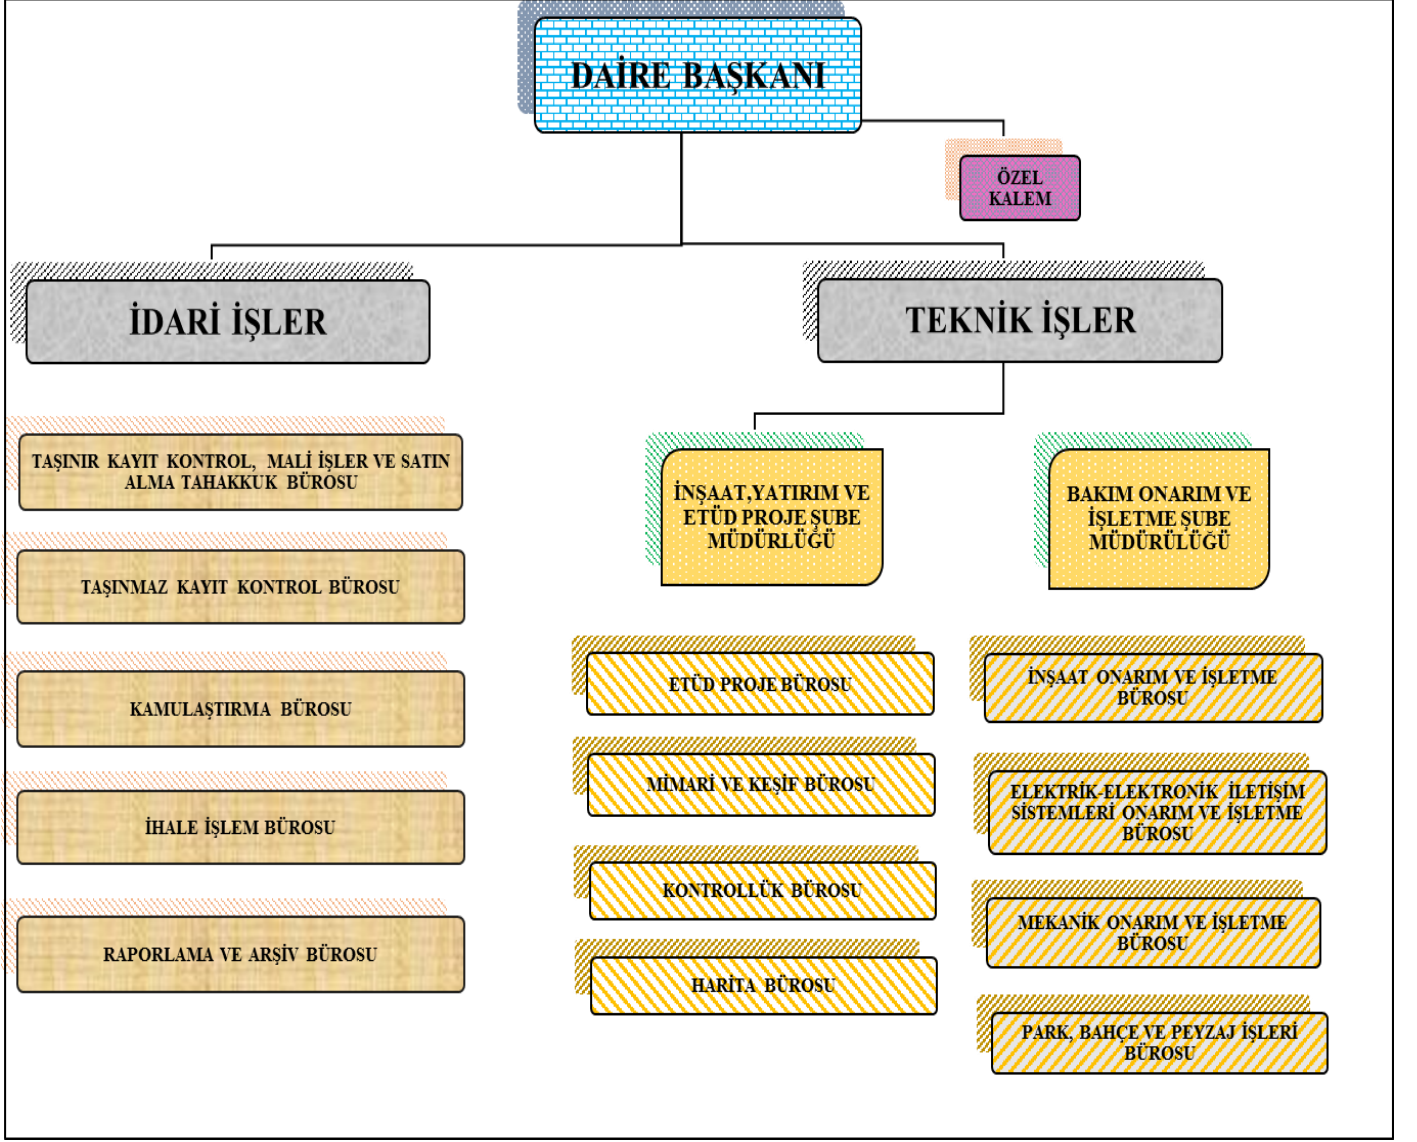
DAİRE BAŞKANI

ÖZEL KALEM

İDARİ İŞLER

TEKNİK İŞLER

TAŞINIR KAYIT KONTROL, MALİ İŞLER VE SATIN ALMA TAHAKKUK BÜROSU

TAŞINMAZ KAYIT KONTROL BÜROSU

KAMULAŞTIRMA BÜROSU

İHALE İŞLEM BÜROSU

RAPORLAMA VE ARŞİV BÜROSU

İNŞAAT,YATIRIM VE ETÜD PROJE ŞUBE MÜDÜRLÜĞÜ

BAKIM ONARIM VE İŞLETME ŞUBE MÜDÜRLÜĞÜ

ETÜD PROJE BÜROSU

MİMARİ VE KEŞİF BÜROSU

KONTROLLÜK BÜROSU

HARİTA BÜROSU

İNŞAAT ONARIM VE İŞLETME BÜROSU

ELEKTRİK-ELEKTRONİK İLETİŞİM SİSTEMLERİ ONARIM VE İŞLETME BÜROSU

MEKANİK ONARIM VE İŞLETME BÜROSU

PARK, BAHÇE VE PEYZAJ İŞLERİ BÜROSU